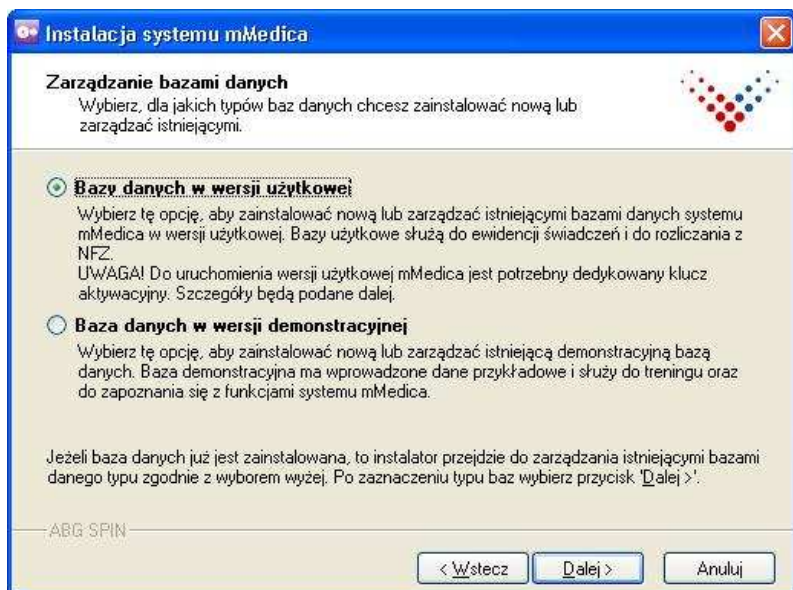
Instalacja systemu mMedica

Zarządzanie bazami danych
Wybierz, dla jakich typów baz danych chcesz zainstalować nową lub zarządzać istniejącymi.

Bazy danych w wersji użytkowej
Wybierz tę opcję, aby zainstalować nową lub zarządzać istniejącymi bazami danych systemu mMedica w wersji użytkowej. Bazy użytkowe służą do ewidencji świadczeń i do rozliczania z NFZ.
UWAGA! Do uruchomienia wersji użytkowej mMedica jest potrzebny dedykowany klucz aktywacyjny. Szczegóły będą podane dalej.

Baza danych w wersji demonstracyjnej
Wybierz tę opcję, aby zainstalować nową lub zarządzać istniejącą demonstracyjną bazą danych. Baza demonstracyjna ma wprowadzone dane przykładowe i służy do treningu oraz do zapoznania się z funkcjami systemu mMedica.

Jeżeli baza danych już jest zainstalowana, to instalator przejdzie do zarządzania istniejącymi bazami danego typu zgodnie z wyborem wyżej. Po zaznaczeniu typu baz wybierz przycisk 'Dalej >'.

ABG SPIN

< Wstecz
Dalej >
Anuluj